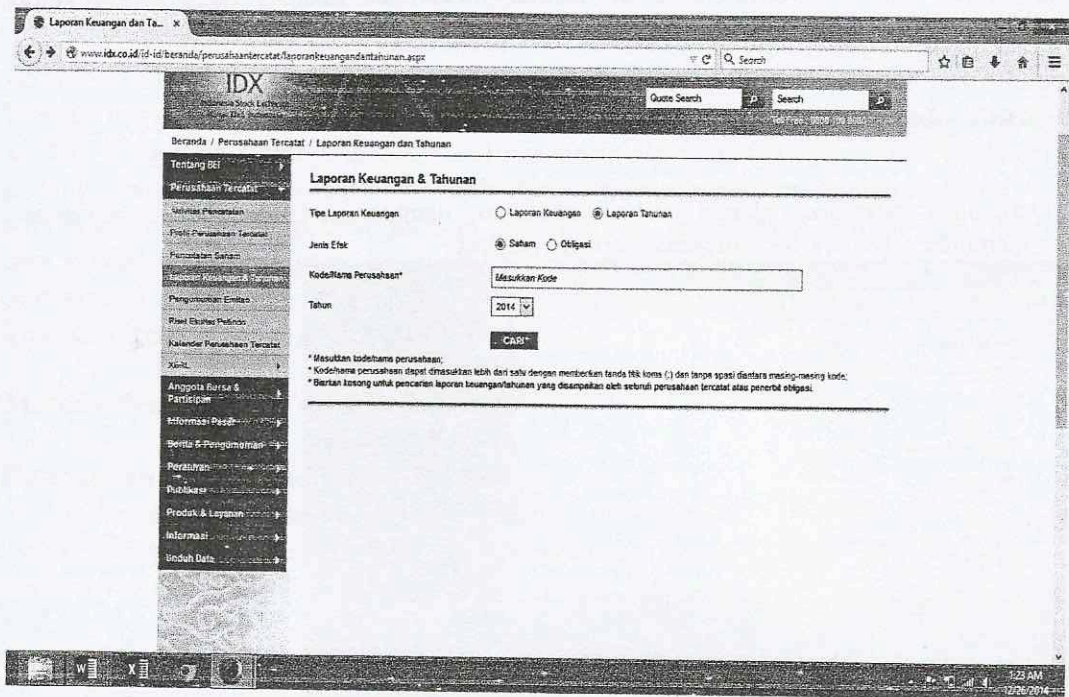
Laporan Keuangan dan Ta... ×

www.idx.co.id/id-id/beranda/perusahaantercatat/laporankeuangandantahunan.aspx

Search

IDX
Indonesia Stock Exchange
Bursa Efek Indonesia

Quote Search
Search

Toll Free : 0800 100 9000

Beranda / Perusahaan Tercatat / Laporan Keuangan dan Tahunan

Tentang BEI
Perusahaan Tercatat
Aktivitas Pencatatan
Profil Perusahaan Tercatat
Pencatatan Saham
Laporan Keuangan & Tahunan
Pengumuman Emiten
Riset Ekuitas Pefindo
Kalender Perusahaan Tercatat
XBRL
Anggota Bursa & Partisipan
Informasi Pasar
Berita & Pengumuman
Peraturan
Publikasi
Produk & Layanan
Informasi
Unduh Data

Laporan Keuangan & Tahunan

Tipe Laporan Keuangan
Laporan Keuangan
Laporan Tahunan

Jenis Efek
Saham
Obligasi

Kode/Nama Perusahaan*
Masukkan Kode

Tahun
2014

CARI

* Masukkan kode/nama perusahaan;
* Kode/nama perusahaan dapat dimasukkan lebih dari satu dengan memberikan tanda titik koma (;) dan tanpa spasi diantara masing-masing kode;
* Biarkan kosong untuk pencarian laporan keuangan/tahunan yang disampaikan oleh seluruh perusahaan tercatat atau penerbit obligasi.

1:23 AM
12/26/2014